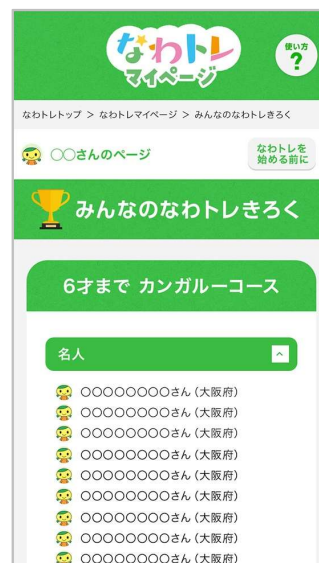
なわトレ
マイページ

使い方
?

なわトレトップ ＞ なわトレマイページ ＞ みんなのなわトレきろく

○○さんのページ

なわトレを
始める前に

みんなのなわトレきろく

6才まで カンガルーコース

名人

○○○○○○○○さん（大阪府）
○○○○○○○○さん（大阪府）
○○○○○○○○さん（大阪府）
○○○○○○○○さん（大阪府）
○○○○○○○○さん（大阪府）
○○○○○○○○さん（大阪府）
○○○○○○○○さん（大阪府）
○○○○○○○○さん（大阪府）
○○○○○○○○さん（大阪府）